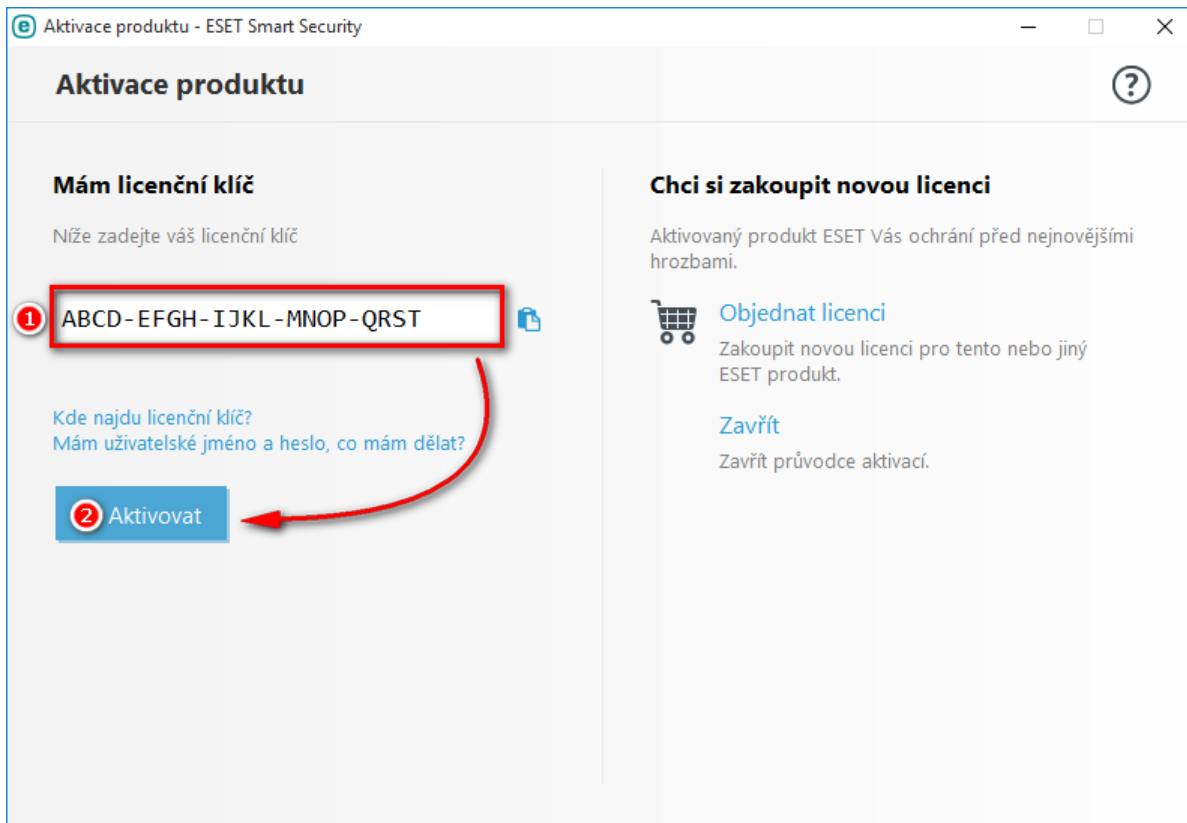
Aktivace produktu - ESET Smart Security

Aktivace produktu

?

Mám licenční klíč

Níže zadejte váš licenční klíč

1 ABCD-EFGH-IJKL-MNOP-QRST

Kde najdu licenční klíč?
Mám uživatelské jméno a heslo, co mám dělat?

2 Aktivovat

Chci si zakoupit novou licenci

Aktivovaný produkt ESET Vás ochrání před nejnovějšími hrozbami.

Objednat licenci
Zakoupit novou licenci pro tento nebo jiný ESET produkt.

Zavřít
Zavřít průvodce aktivací.